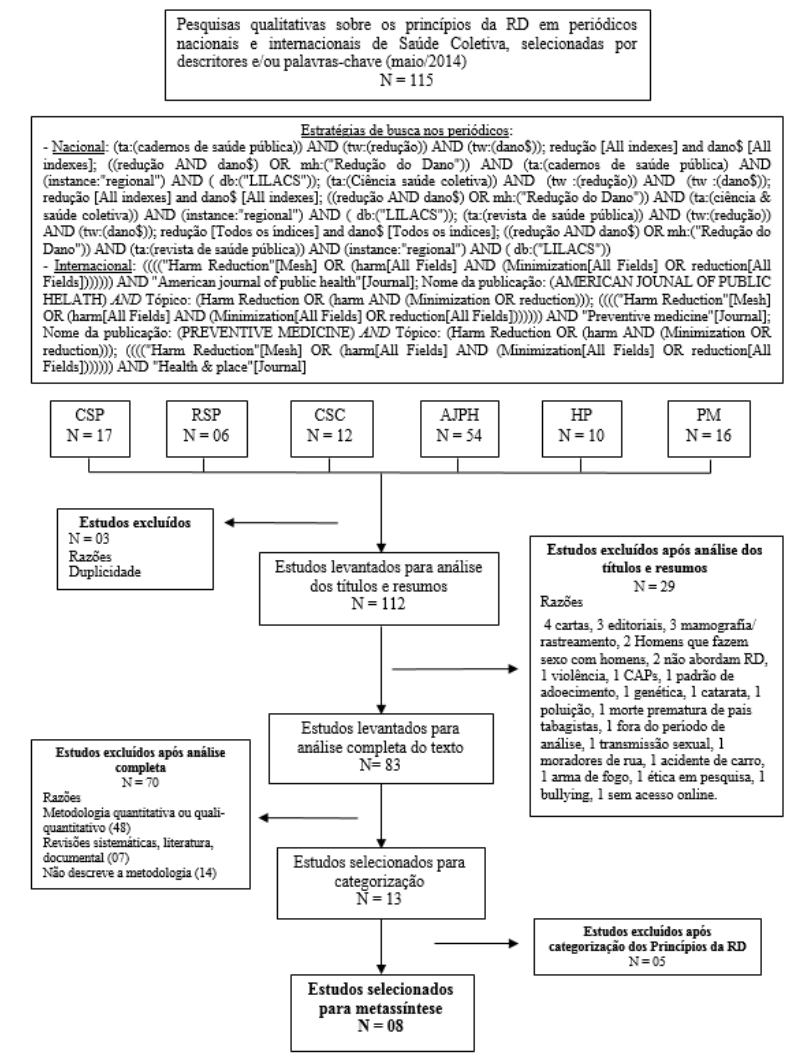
Pesquisas qualitativas sobre os princípios da RD em periódicos nacionais e internacionais de Saúde Coletiva, selecionadas por descritores e/ou palavras-chave (maio/2014)
N = 115

Estratégias de busca nos periódicos:
- Nacional: (ta:(cadernos de saúde pública)) AND (tw:(redução)) AND (tw:(dano$)); redução [All indexes] and dano$ [All indexes]; ((redução AND dano$) OR mh:("Redução do Dano")) AND (ta:(cadernos de saúde pública) AND (instance:"regional") AND ( db:("LILACS")); (ta:(Ciência saúde coletiva)) AND (tw :(redução)) AND (tw :(dano$)); redução [All indexes] and dano$ [All indexes]; ((redução AND dano$) OR mh:("Redução do Dano")) AND (ta:(ciência & saúde coletiva)) AND (instance:"regional") AND ( db:("LILACS")); (ta:(revista de saúde pública)) AND (tw:(redução)) AND (tw:(dano$)); redução [Todos os índices] and dano$ [Todos os índices]; ((redução AND dano$) OR mh:("Redução do Dano")) AND (ta:(revista de saúde pública)) AND (instance:"regional") AND ( db:("LILACS"))
- Internacional: (((("Harm Reduction"[Mesh] OR (harm[All Fields] AND (Minimization[All Fields] OR reduction[All Fields])))))) AND "American journal of public health"[Journal]; Nome da publicação: (AMERICAN JOURNAL OF PUBLIC HELATH) AND Tópico: (Harm Reduction OR (harm AND (Minimization OR reduction))); (((("Harm Reduction"[Mesh] OR (harm[All Fields] AND (Minimization[All Fields] OR reduction[All Fields])))))) AND "Preventive medicine"[Journal]; Nome da publicação: (PREVENTIVE MEDICINE) AND Tópico: (Harm Reduction OR (harm AND (Minimization OR reduction))); (((("Harm Reduction"[Mesh] OR (harm[All Fields] AND (Minimization[All Fields] OR reduction[All Fields])))))) AND "Health & place"[Journal]

CSP
N = 17

RSP
N = 06

CSC
N = 12

AJPH
N = 54

HP
N = 10

PM
N = 16

Estudos excluídos
N = 03
Razões
Duplicidade

Estudos levantados para análise dos títulos e resumos
N = 112

Estudos excluídos após análise dos títulos e resumos
N = 29
Razões
4 cartas, 3 editoriais, 3 mamografia/ rastreamento, 2 Homens que fazem sexo com homens, 2 não abordam RD, 1 violência, 1 CAPs, 1 padrão de adoecimento, 1 genética, 1 catarata, 1 poluição, 1 morte prematura de pais tabagistas, 1 fora do período de análise, 1 transmissão sexual, 1 moradores de rua, 1 acidente de carro, 1 arma de fogo, 1 ética em pesquisa, 1 bullying, 1 sem acesso online.

Estudos levantados para análise completa do texto
N= 83

Estudos excluídos após análise completa
N = 70
Razões
Metodologia quantitativa ou quali-quantitativo (48)
Revisões sistemáticas, literatura, documental (07)
Não descreve a metodologia (14)

Estudos selecionados para categorização
N = 13

Estudos excluídos após categorização dos Princípios da RD
N = 05

Estudos selecionados para metassíntese
N = 08